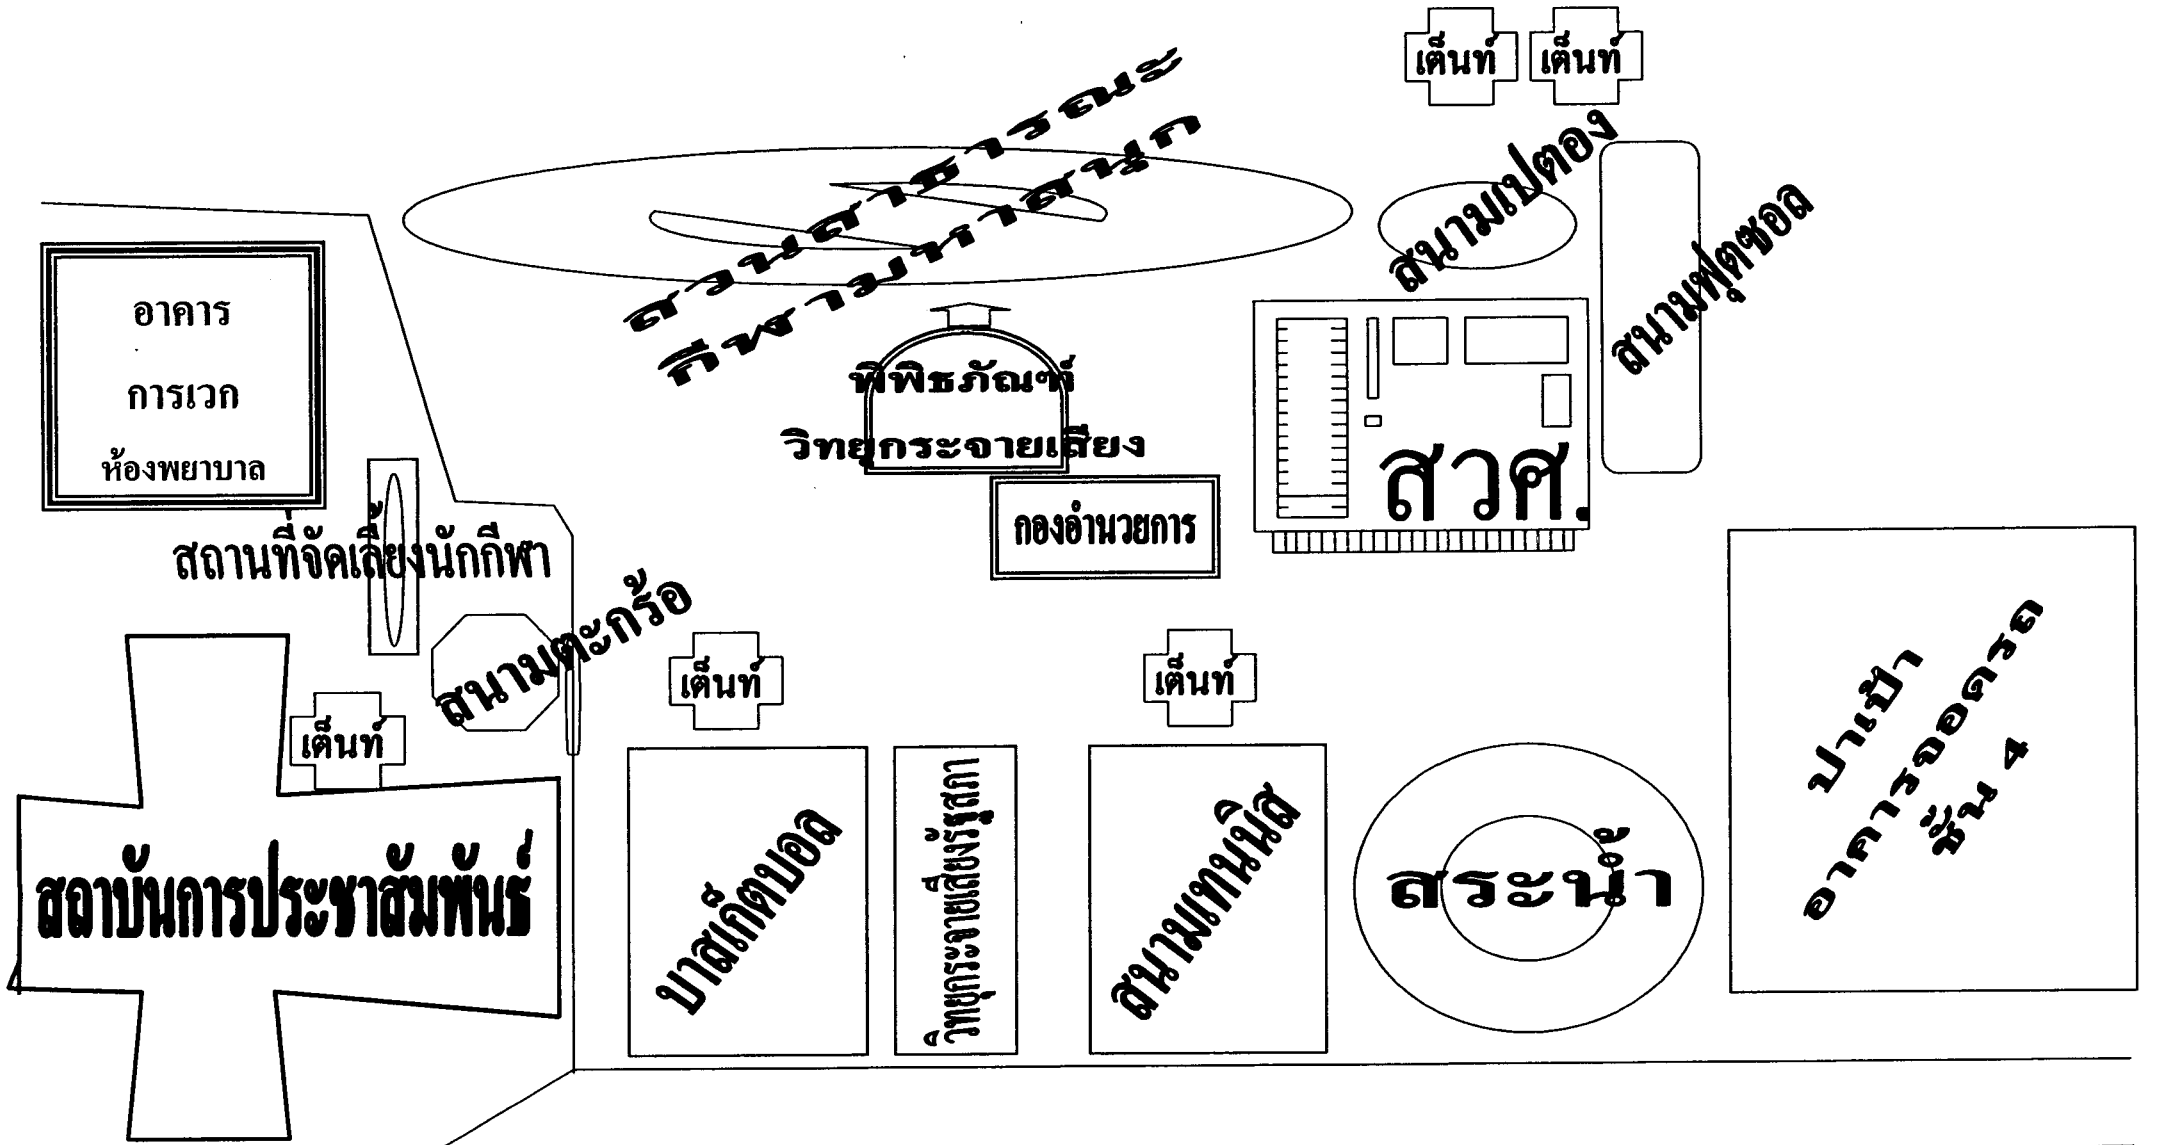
เต็นท์ เต็นท์

สวนสาธารณะ
กีฬามหาสนุก

สนามเปตอง

สนามฟุตซอล

อาคาร
การเวก
ห้องพยาบาล

พิพิธภัณฑ์
วิทยุกระจายเสียง

กองอำนวยการ

สวศ.

สถานที่จัดเลี้ยงนักกีฬา

สนามตะกร้อ

เต็นท์

เต็นท์

เต็นท์

สถาบันการประชาสัมพันธ์

บาสเก็ตบอล

วิทยุกระจายเสียงรัฐสภา

สนามเทนนิส

สระน้ำ

ป่าเป้า
อาคารจอดรถ
ชั้น 4